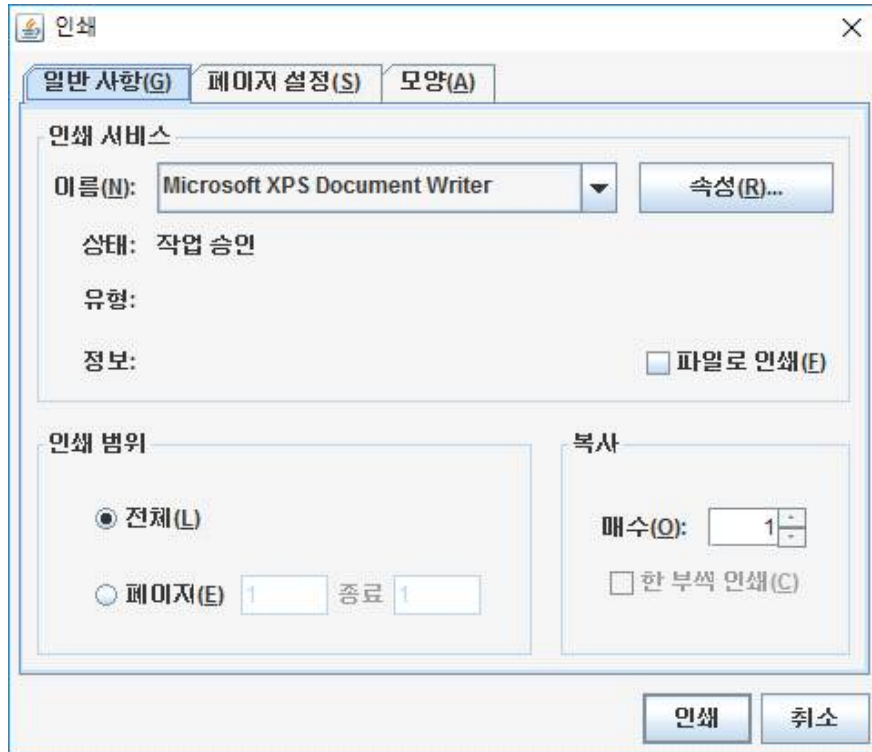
인쇄

×

일반 사항(G) 페이지 설정(S) 모양(A)

인쇄 서비스

이름(N): Microsoft XPS Document Writer

속성(R)...

상태: 작업 승인

유형:

정보:

파일로 인쇄(F)

인쇄 범위

전체(L)

페이지(E) 1 종료 1

복사

매수(O): 1

한 부씩 인쇄(C)

인쇄 취소